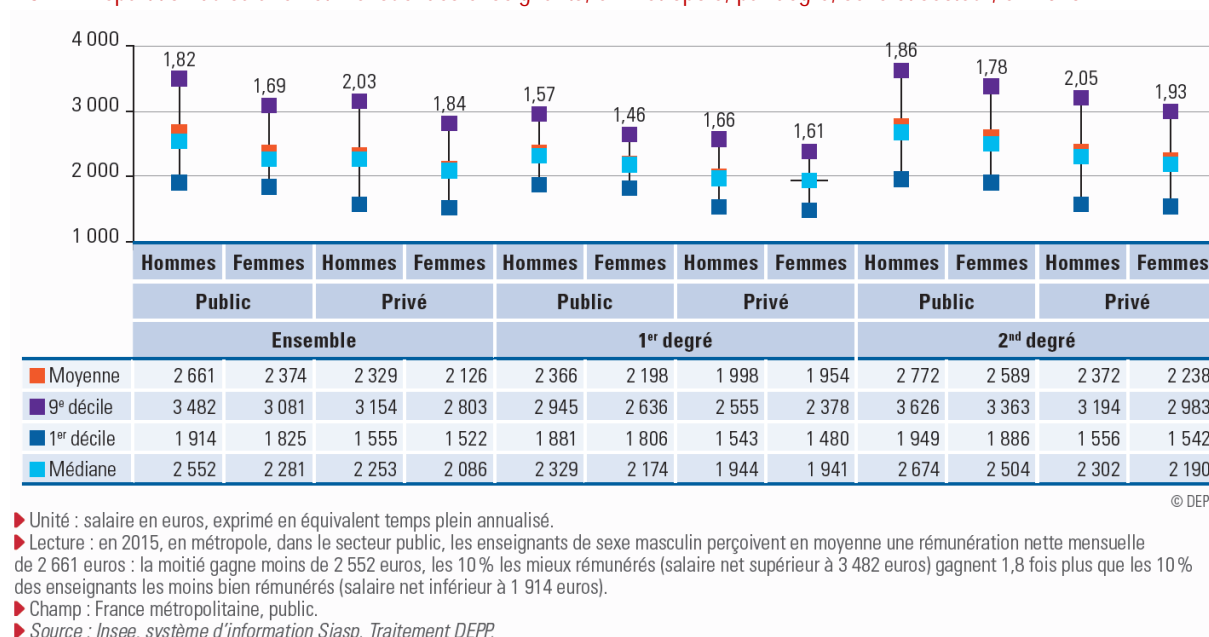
4 000
3 000
2 000
1 000

1,82
1,69
2,03
1,84
1,57
1,46
1,66
1,61
1,86
1,78
2,05
1,93

| | Hommes | Femmes | Hommes | Femmes | Hommes | Femmes | Hommes | Femmes | Hommes | Femmes | Hommes | Femmes |
|---|---|---|---|---|---|---|---|---|---|---|---|---|
| | Public | | Privé | | Public | | Privé | | Public | | Privé | |
| | Ensemble | | | | 1$^{er}$ degré | | | | 2$^{nd}$ degré | | | |
| Moyenne | 2 661 | 2 374 | 2 329 | 2 126 | 2 366 | 2 198 | 1 998 | 1 954 | 2 772 | 2 589 | 2 372 | 2 238 |
| 9$^{e}$ décile | 3 482 | 3 081 | 3 154 | 2 803 | 2 945 | 2 636 | 2 555 | 2 378 | 3 626 | 3 363 | 3 194 | 2 983 |
| 1$^{er}$ décile | 1 914 | 1 825 | 1 555 | 1 522 | 1 881 | 1 806 | 1 543 | 1 480 | 1 949 | 1 886 | 1 556 | 1 542 |
| Médiane | 2 552 | 2 281 | 2 253 | 2 086 | 2 329 | 2 174 | 1 944 | 1 941 | 2 674 | 2 504 | 2 302 | 2 190 |

© DEPP

Unité : salaire en euros, exprimé en équivalent temps plein annualisé.
Lecture : en 2015, en métropole, dans le secteur public, les enseignants de sexe masculin perçoivent en moyenne une rémunération nette mensuelle de 2 661 euros : la moitié gagne moins de 2 552 euros, les 10 % les mieux rémunérés (salaire net supérieur à 3 482 euros) gagnent 1,8 fois plus que les 10 % des enseignants les moins bien rémunérés (salaire net inférieur à 1 914 euros).
Champ : France métropolitaine, public.
Source : Insee, système d'information Siasp. Traitement DEPP.